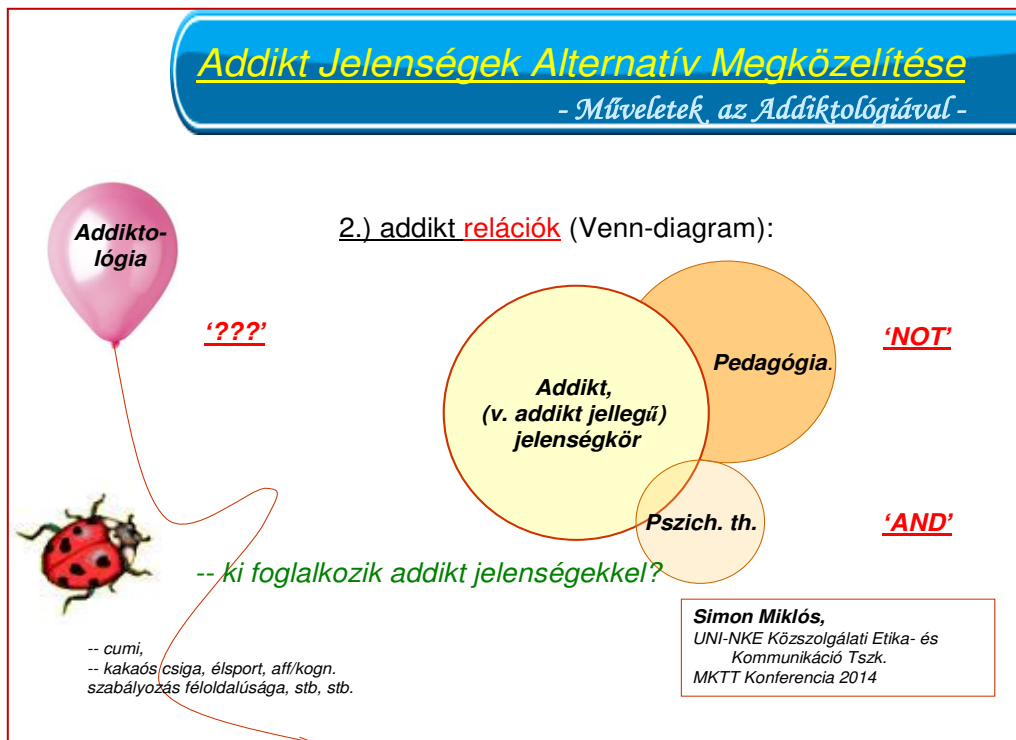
Addikt Jelenségek Alternatív Megközelítése
- Műveletek az Addiktológiával -

Addiktológia

2.) addikt relációk (Venn-diagram):

'???'

Pedagógia.

'NOT'

Addikt, (v. addikt jellegű) jelenségkör

Pszich. th.

'AND'

-- ki foglalkozik addikt jelenségekkel?

Simon Miklós,
UNI-NKE Közszolgálati Etika- és Kommunikáció Tszk.
MKTT Konferencia 2014

-- cumi,
-- kakaós csiga, élsport, aff/kogn. szabályozás féloldalúsága, stb, stb.